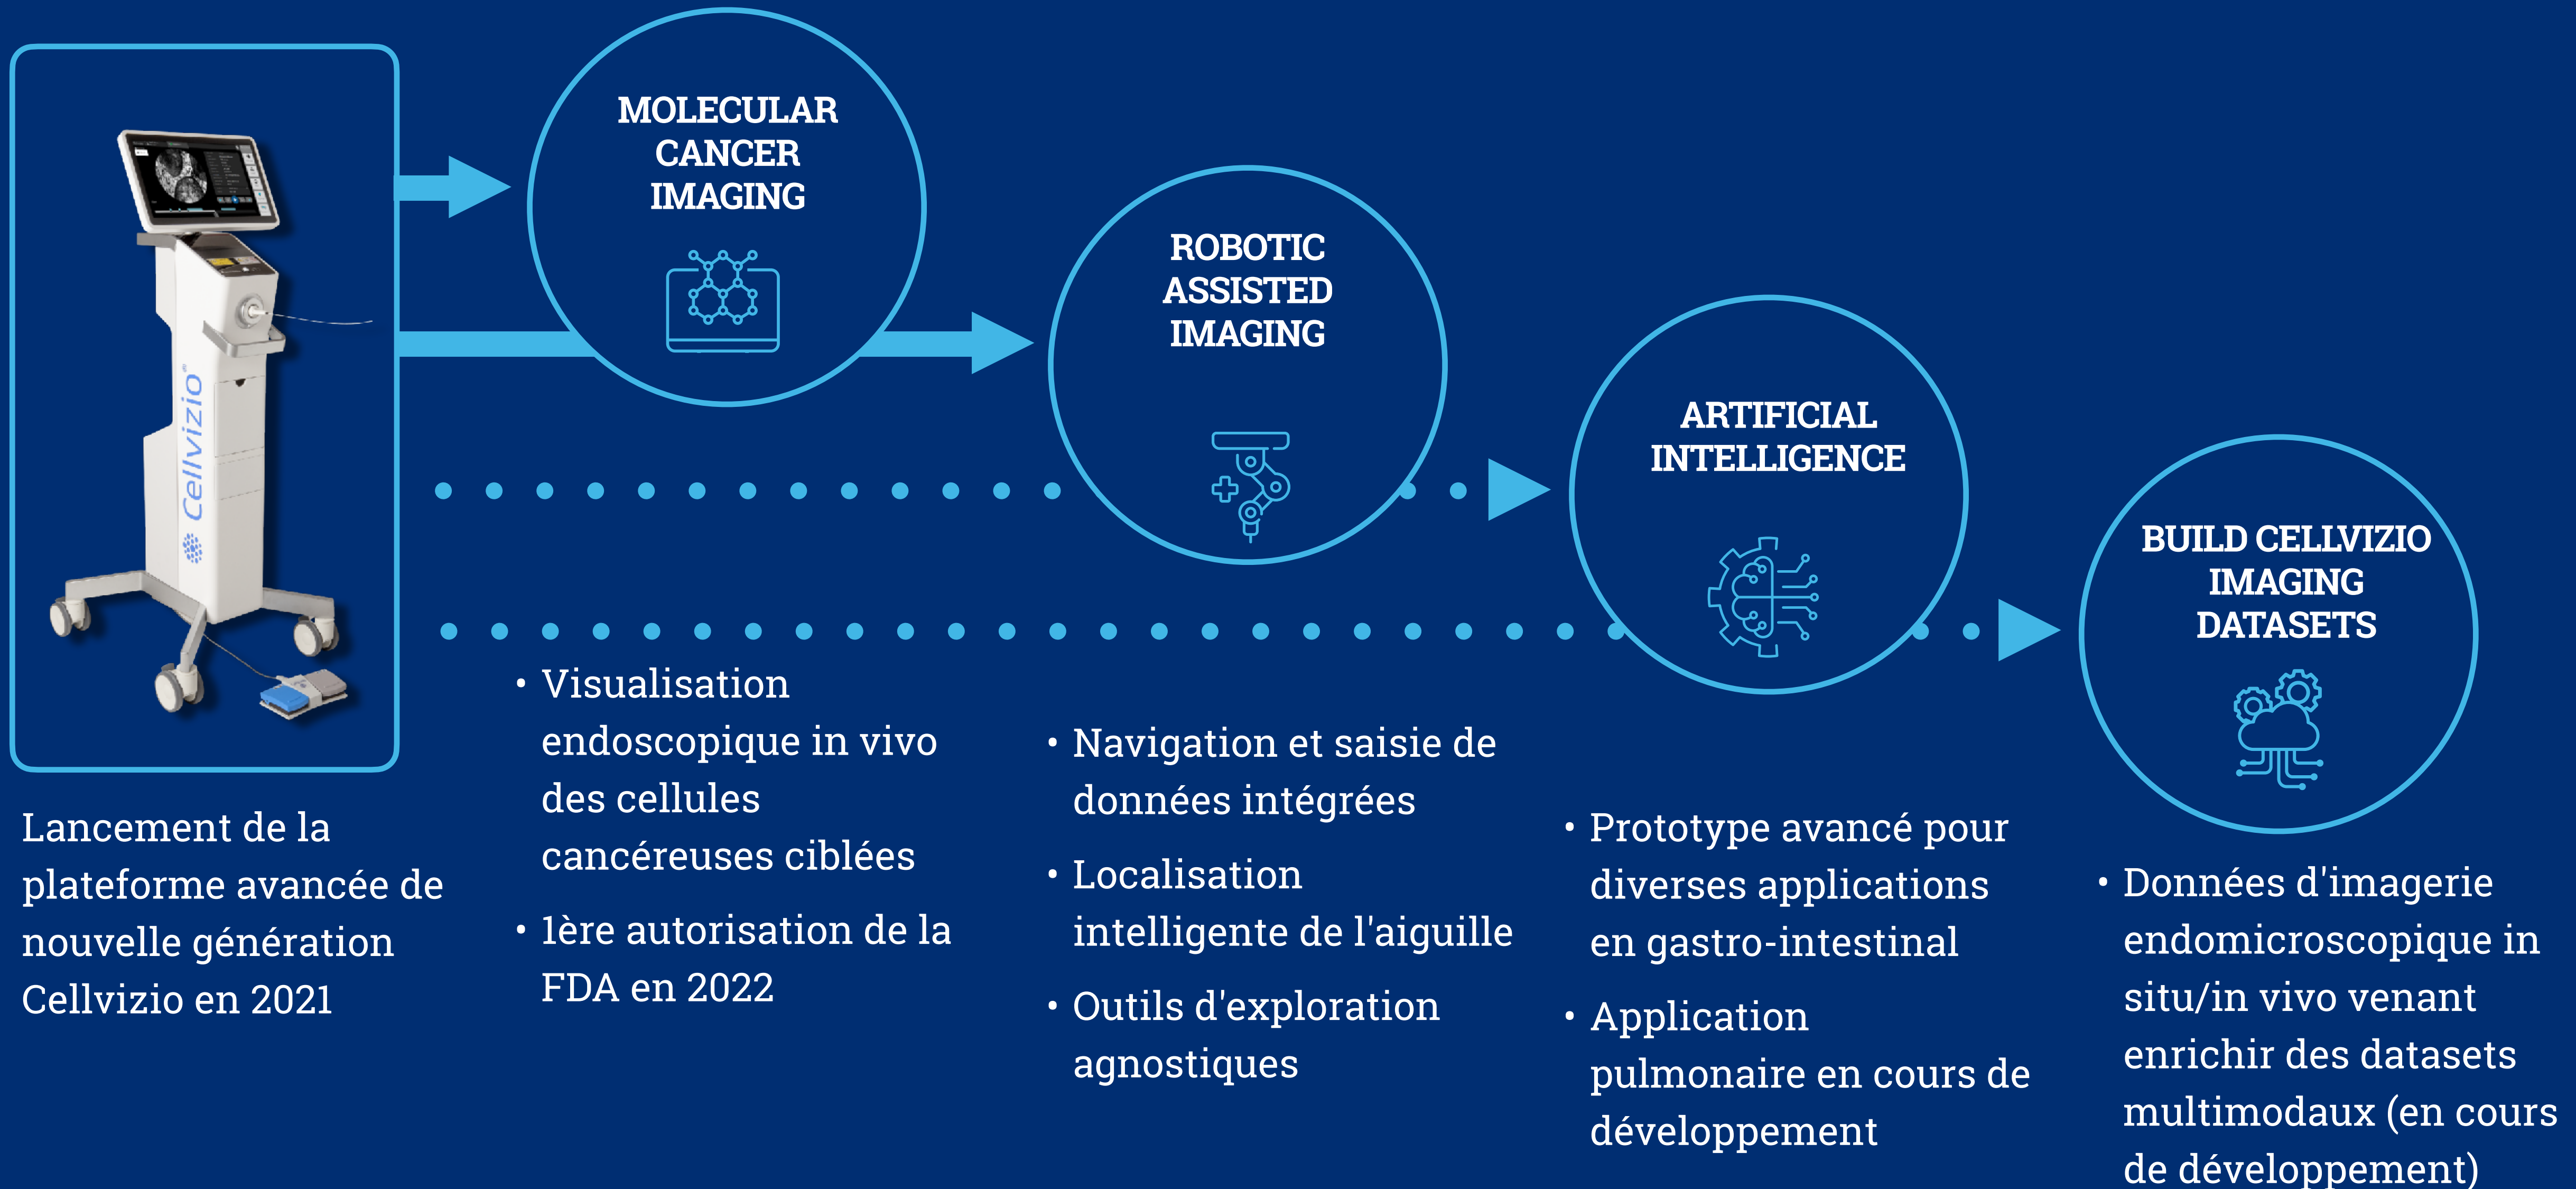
Cellvizio

MOLECULAR CANCER IMAGING

ROBOTIC ASSISTED IMAGING

ARTIFICIAL INTELLIGENCE

BUILD CELLVIZIO IMAGING DATASETS

Lancement de la plateforme avancée de nouvelle génération Cellvizio en 2021

• Visualisation endoscopique in vivo des cellules cancéreuses ciblées
• 1ère autorisation de la FDA en 2022

• Navigation et saisie de données intégrées
• Localisation intelligente de l'aiguille
• Outils d'exploration agnostiques

• Prototype avancé pour diverses applications en gastro-intestinal
• Application pulmonaire en cours de développement

• Données d'imagerie endomicroscopique in situ/in vivo venant enrichir des datasets multimodaux (en cours de développement)